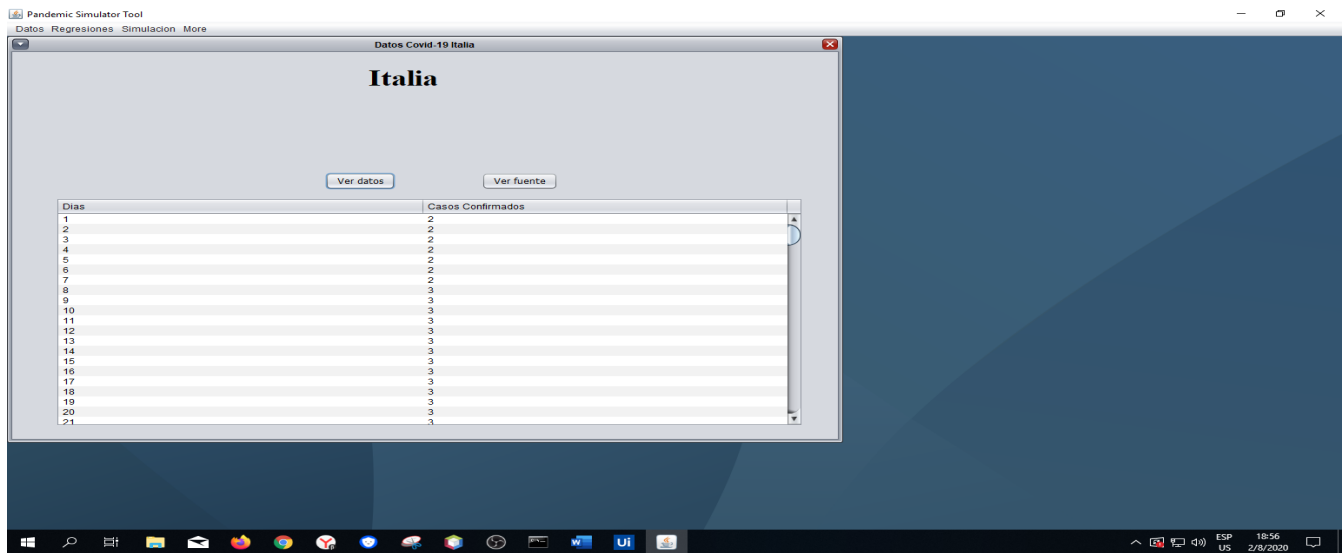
Pandemic Simulator Tool
Datos Regresiones Simulacion More

Datos Covid-19 Italia

Italia

Ver datos Ver fuente

| Dias | Casos Confirmados |
|---|---|
| 1 | 2 |
| 2 | 2 |
| 3 | 2 |
| 4 | 2 |
| 5 | 2 |
| 6 | 2 |
| 7 | 2 |
| 8 | 3 |
| 9 | 3 |
| 10 | 3 |
| 11 | 3 |
| 12 | 3 |
| 13 | 3 |
| 14 | 3 |
| 15 | 3 |
| 16 | 3 |
| 17 | 3 |
| 18 | 3 |
| 19 | 3 |
| 20 | 3 |
| 21 | 3 |

ESP US 18:56 2/8/2020